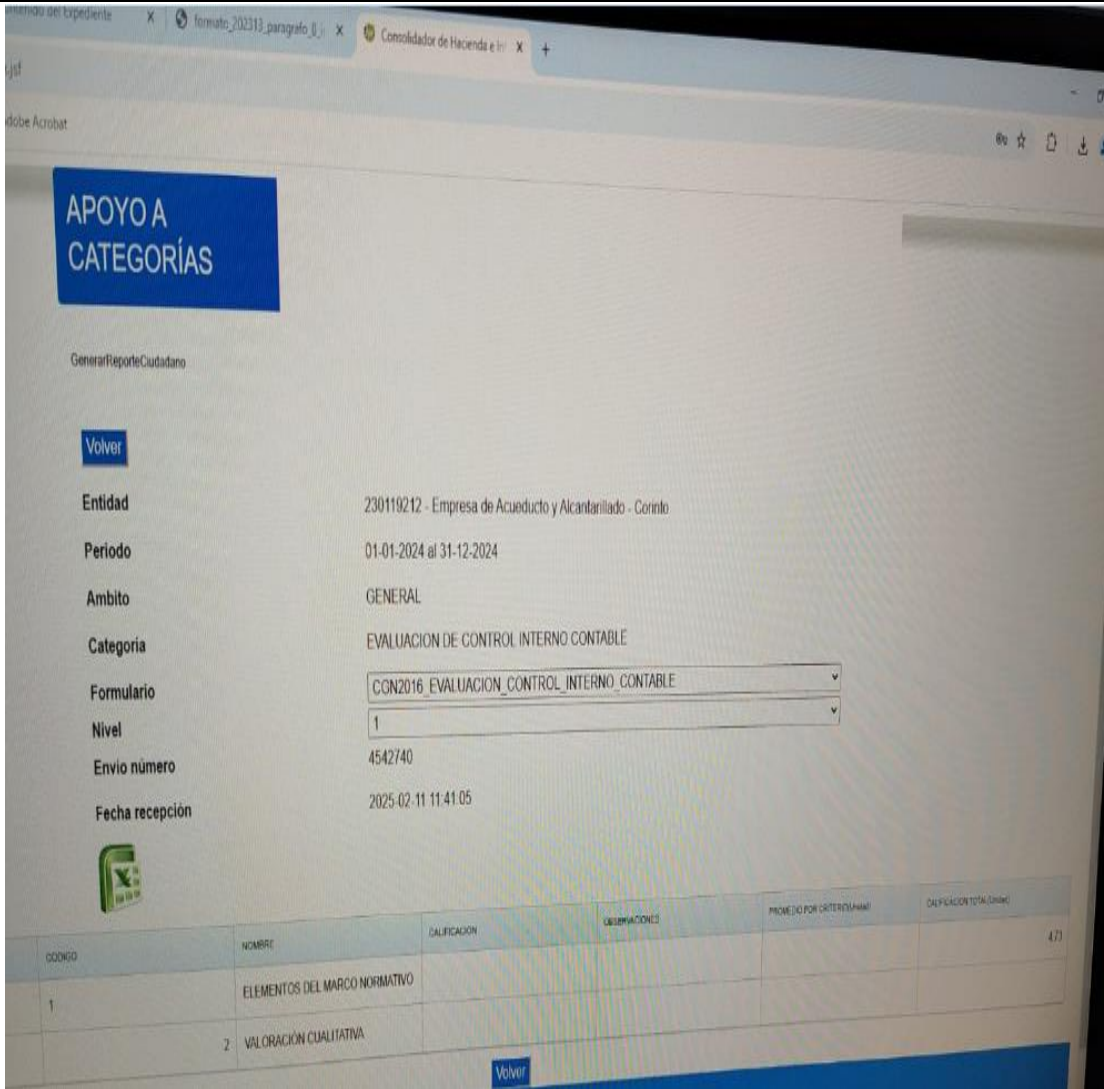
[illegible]nido del Expediente X formato_202313_paragrafo_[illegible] X Consolidador de Hacienda e In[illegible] X +

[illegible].jsf

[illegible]dobe Acrobat

APOYO A CATEGORÍAS

GenerarReporteCiudadano

Volver

Entidad 230119212 - Empresa de Acueducto y Alcantarillado - Corinto

Periodo 01-01-2024 al 31-12-2024

Ambito GENERAL

Categoria EVALUACION DE CONTROL INTERNO CONTABLE

Formulario CGN2016_EVALUACION_CONTROL_INTERNO_CONTABLE

Nivel 1

Envio número 4542740

Fecha recepción 2025-02-11 11:41:05

| CODIGO | NOMBRE | CALIFICACION | OBSERVACIONES | PROMEDIO POR CRITERIO(Unidad) | CALIFICACION TOTAL(Unidad) |
|---|---|---|---|---|---|
| | | | | | 4.73 |
| 1 | ELEMENTOS DEL MARCO NORMATIVO | | | | |
| 2 | VALORACIÓN CUALITATIVA | | | | |

Volver